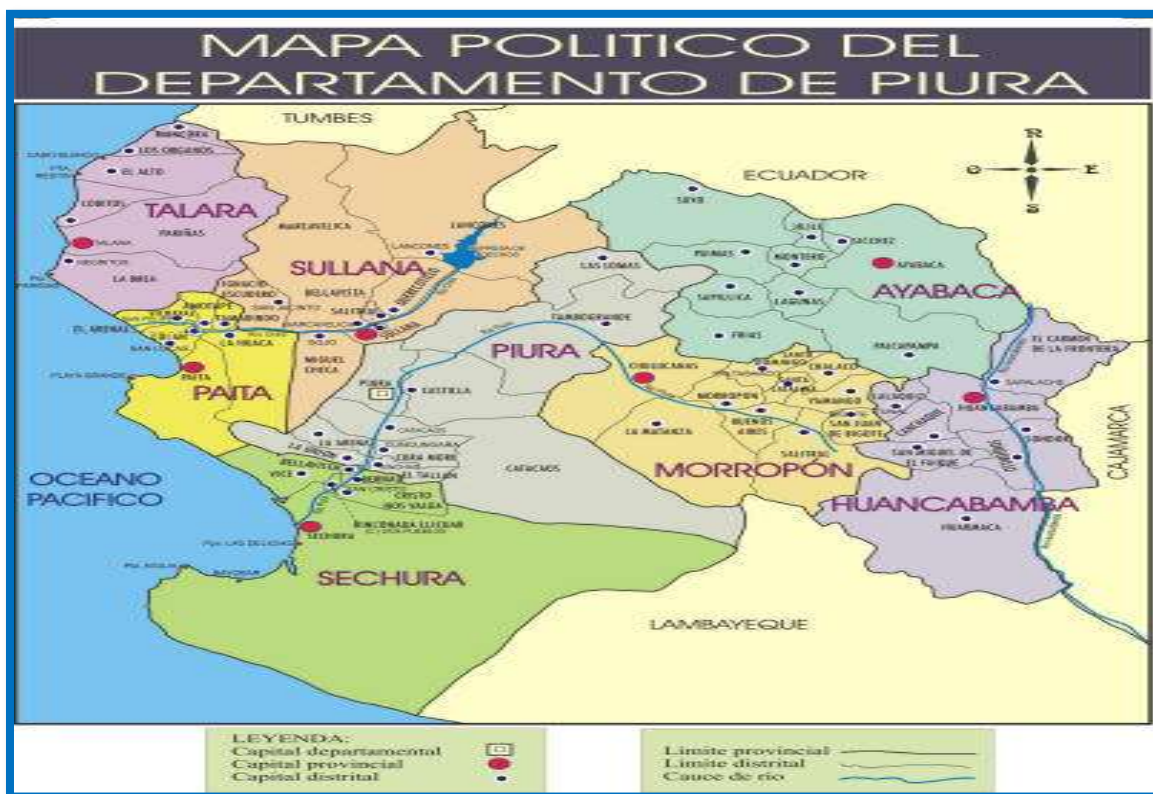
MAPA POLITICO DEL DEPARTAMENTO DE PIURA

TUMBES

ECUADOR

N
O E
S

MANCORA
LOS ORGANOS
EL ALTO
TALARA
PARIÑAS
LA BREA
LOBITOS
MARCAVELICA
LANCONES
SULLANA
BELLAVISTA
SALITRAL
IGNACIO ESCUDERO
QUERECOTILLO
MIGUEL CHECA
VICHAYAL
TAMARINDO
AMOTAPE
EL ARENAL
COLÁN
LA HUACA
PAITA
PLAYA GRANDE
PAITA
LAS LOMAS
TAMBOGRANDE
PIURA
PIURA
CASTILLA
CATACAOS
LA ARENA
CURA MORI
LA UNION
EL TALLAN
VICE
BERNAL
RINCONADA LLICUAR
CRISTO NOS VALGA
SECHURA
SECHURA
SUYO
PAIMAS
MONTERO
JILILI
SICCHEZ
AYABACA
AYABACA
SAPILLICA
LAGUNAS
FRIAS
PACAIPAMPA
EL CARMEN DE LA FRONTERA
SONDORILLO
HUANCABAMBA
SAN MIGUEL DE EL FAIQUE
HUARMACA
HUANCABAMBA
CHULUCANAS
MORROPON
CHALACO
YAMANGO
BUENOS AIRES
SALITRAL
SAN JUAN DE BIGOTE
LA MATANZA
SANTO DOMINGO
SANTA CATALINA DE MOSSA
MORROPÓN
CANCHAQUE
LALAQUIZ

OCEANO PACIFICO

CAJAMARCA

LAMBAYEQUE

LEYENDA:
Capital departamental
Capital provincial
Capital distrital

Limite provincial
Limite distrital
Cauce de rio